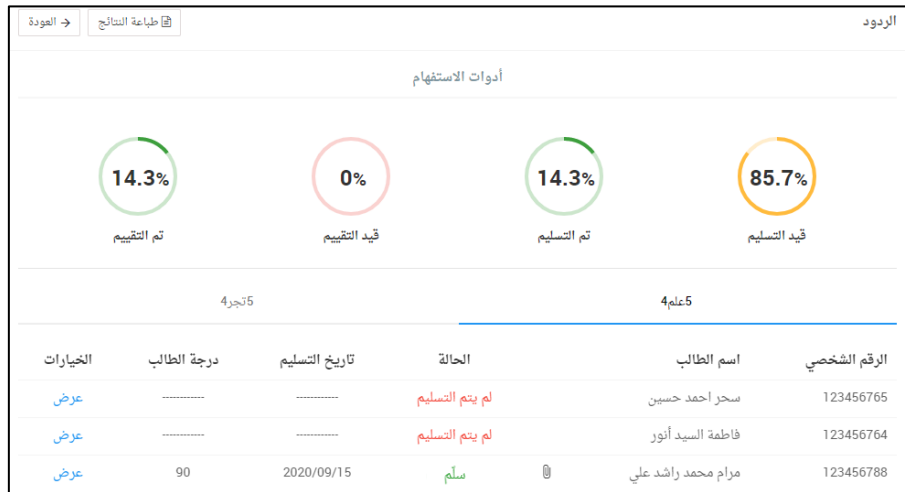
الردود

طباعة النتائج

العودة

أدوات الاستفهام

85.7%
قيد التسليم

14.3%
تم التسليم

0%
قيد التقييم

14.3%
تم التقييم

5علم4

5تجر4

| الرقم الشخصي | اسم الطالب | | الحالة | تاريخ التسليم | درجة الطالب | الخيارات |
|---|---|---|---|---|---|---|
| 123456765 | سحر احمد حسين | | لم يتم التسليم | ----------- | ----------- | عرض |
| 123456764 | فاطمة السيد أنور | | لم يتم التسليم | ----------- | ----------- | عرض |
| 123456788 | مرام محمد راشد علي | | سلّم | 2020/09/15 | 90 | عرض |